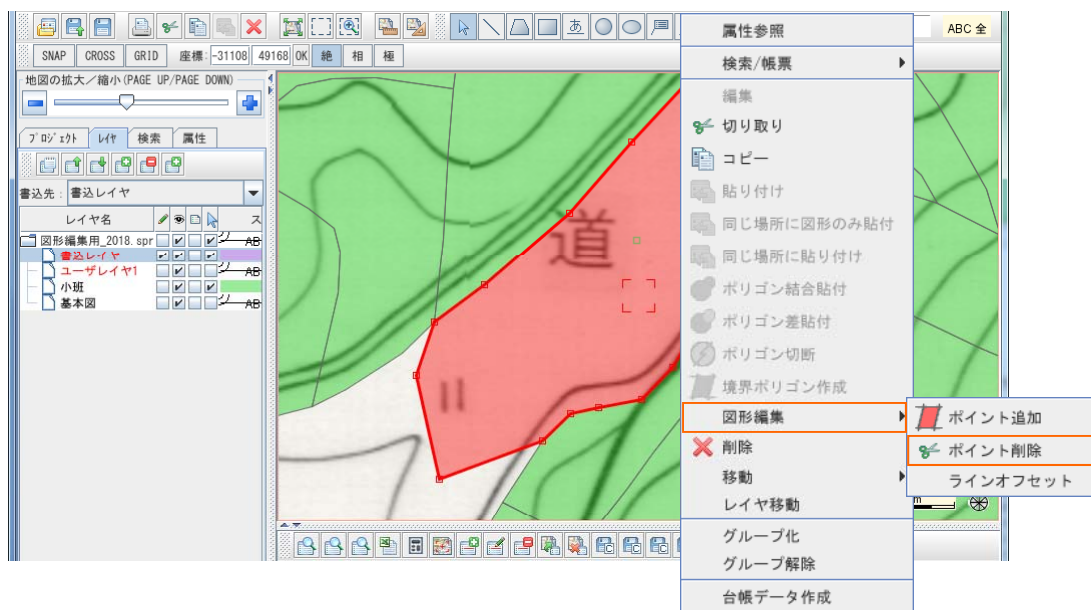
ABC 全

SNAP CROSS GRID 座標: -31108 49168 OK 絶 相 極

地図の拡大/縮小(PAGE UP/PAGE DOWN)

ﾌﾟﾛｼﾞｪｸﾄ レイヤ 検索 属性

書込先: 書込レイヤ

| レイヤ名 | | | | | ス |
|---|---|---|---|---|---|
| 図形編集用_2018.spr | | | | | AB |
| 書込レイヤ | | | | | |
| ユーザレイヤ1 | | | | | AB |
| 小班 | | | | | |
| 基本図 | | | | | AB |

道

属性参照
検索/帳票
編集
切り取り
コピー
貼り付け
同じ場所に図形のみ貼付
同じ場所に貼り付け
ポリゴン結合貼付
ポリゴン差貼付
ポリゴン切断
境界ポリゴン作成
図形編集
削除
移動
レイヤ移動
グループ化
グループ解除
台帳データ作成

ポイント追加
ポイント削除
ラインオフセット